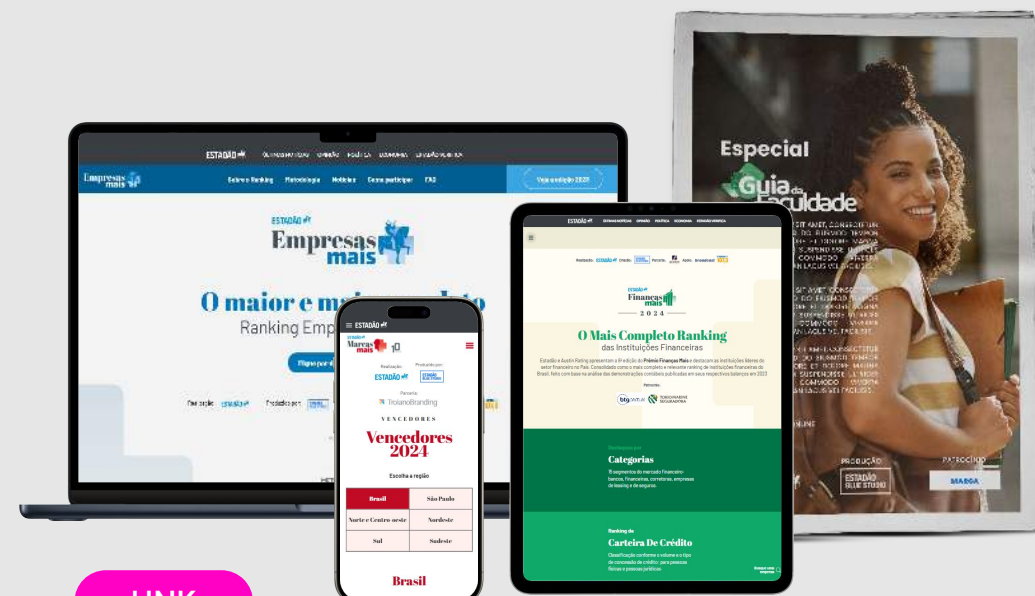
ESTADÃO

Empresas mais

Sobre o Ranking Metodologia Notícias Como participar FAQ

Veja a edição 2023

ESTADÃO

Empresas mais

O maior e m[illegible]

Ranking Emp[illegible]

Fique por d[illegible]

Realização: ESTADÃO Produção por:

ESTADÃO

Marcas mais

Realização ESTADÃO Produzido por ESTADÃO BLUE STUDIO

Parceria TroianoBranding

VENCEDORES

Vencedores 2024

Escolha a região

| Brasil | São Paulo |
|---|---|
| Norte e Centro-oeste | Nordeste |
| Sul | Sudeste |

Brasil

ESTADÃO

Realização ESTADÃO Criação Parceria Apoio

estadão Finanças mais 2024

O Mais Completo Ranking das Instituições Financeiras

Estadão e Austin Rating apresentam a 9ª edição do Prêmio Finanças Mais e destacam as instituições líderes do setor financeiro no País. Consolidado como o mais completo e relevante ranking de instituições financeiras do Brasil, feito com base na análise das demonstrações contábeis publicadas em seus respectivos balanços em 2023

Vencedores

Categorias

Ranking de

Carteira De Crédito

Especial

Guia da Faculdade

PRODUÇÃO ESTADÃO BLUE STUDIO

PATROCÍNIO

LINK